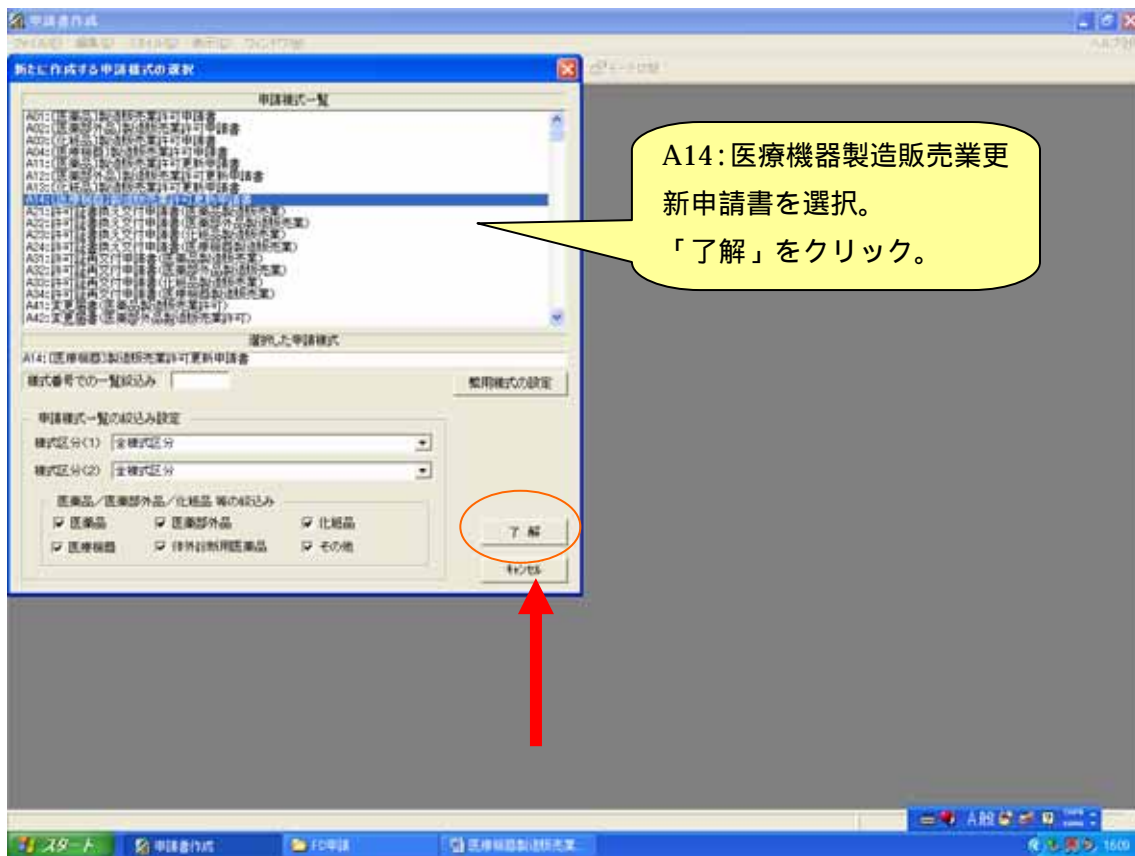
申請書作成

ファイル(F) 編集(E) スタイル(S) 表示(V) ウィンドウ(W)

ヘルプ(H)

新たに作成する申請様式の選択

申請様式一覧

A01:[医薬品]製造販売業許可申請書
A02:[医薬部外品]製造販売業許可申請書
A03:[化粧品]製造販売業許可申請書
A04:[医療機器]製造販売業許可申請書
A11:[医薬品]製造販売業許可更新申請書
A12:[医薬部外品]製造販売業許可更新申請書
A13:[化粧品]製造販売業許可更新申請書
A14:[医療機器]製造販売業許可更新申請書
A21:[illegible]
A22:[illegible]
A23:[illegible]
A24:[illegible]
A31:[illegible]
A32:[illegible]
A33:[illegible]
A34:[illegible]
A41:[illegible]
A42:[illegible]

A14:医療機器製造販売業更新申請書を選択。
「了解」をクリック。

選択した申請様式

A14:[医療機器]製造販売業許可更新申請書

様式番号での一覧絞込み

既用様式の設定

申請様式一覧の絞込み設定

様式区分(1) 全様式区分

様式区分(2) 全様式区分

医薬品/医薬部外品/化粧品 等の絞込み

☑ 医薬品 ☑ 医薬部外品 ☑ 化粧品
☑ 医療機器 ☑ 体外診断用医薬品 ☑ その他

了 解

キャンセル

スタート 申請書作成 FD申請 医療機器製造販売業...

16:09